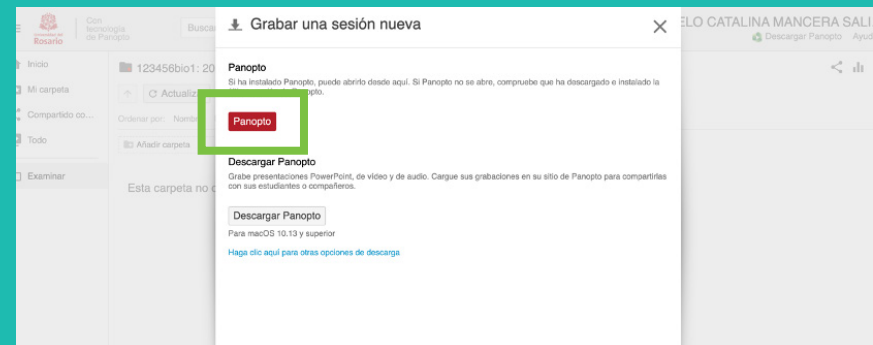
Universidad del Rosario
Con tecnología de Panopto
Buscar
ELO CATALINA MANCERA SALI
Descargar Panopto Ayud
Inicio
Mi carpeta
Compartido co...
Todo
Examinar
123456bio1: 20
Actualiz
Ordenar por: Nomb
Añadir carpeta
Esta carpeta no c

Grabar una sesión nueva

Panopto
Si ha instalado Panopto, puede abrirlo desde aquí. Si Panopto no se abre, compruebe que ha descargado e instalado la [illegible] Panopto.

Panopto

Descargar Panopto
Grabe presentaciones PowerPoint, de vídeo y de audio. Cargue sus grabaciones en su sitio de Panopto para compartirlas con sus estudiantes o compañeros.

Descargar Panopto
Para macOS 10.13 y superior

Haga clic aquí para otras opciones de descarga